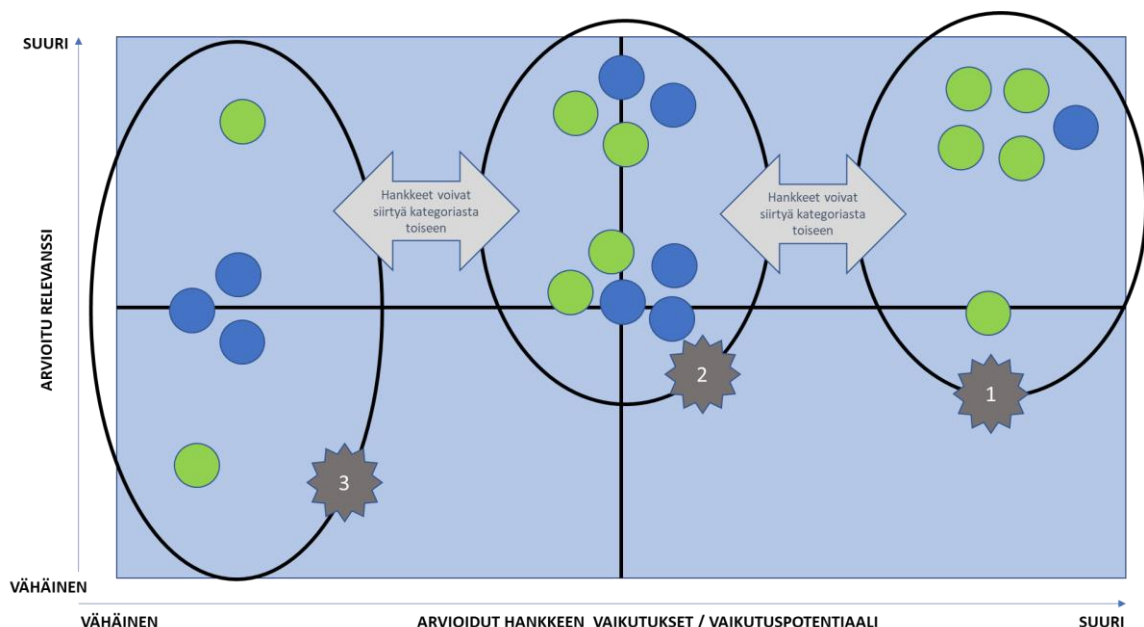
SUURI

ARVIOITU RELEVANSSI

VÄHÄINEN

Hankkeet voivat siirtyä kategoriasta toiseen

Hankkeet voivat siirtyä kategoriasta toiseen

3

2

1

VÄHÄINEN

ARVIOIDUT HANKKEEN VAIKUTUKSET / VAIKUTUSPOTENTIAALI

SUURI